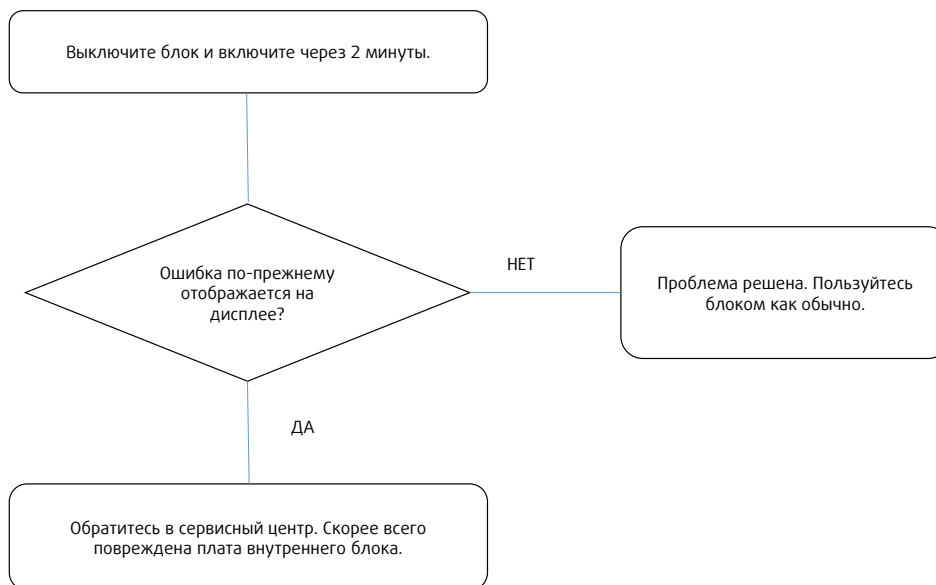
Выключите блок и включите через 2 минуты.

Ошибка по-прежнему отображается на дисплее?

НЕТ

Проблема решена. Пользуйтесь блоком как обычно.

ДА

Обратитесь в сервисный центр. Скорее всего повреждена плата внутреннего блока.